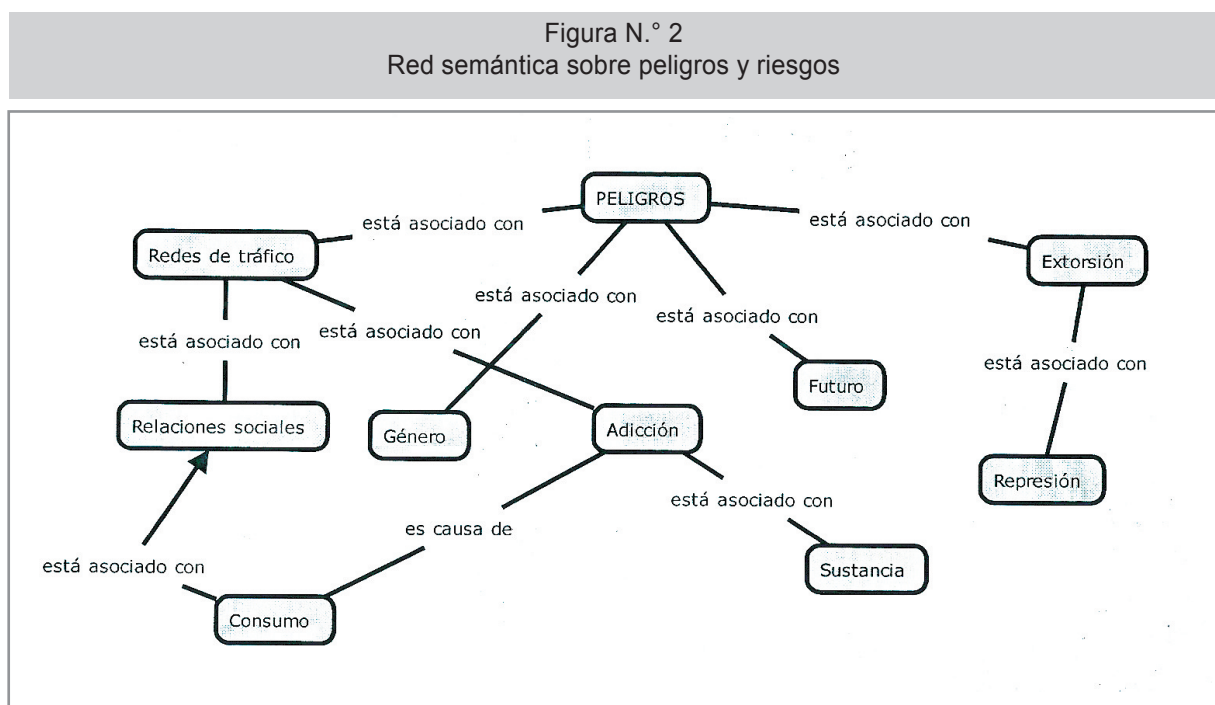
Figura N.° 2
Red semántica sobre peligros y riesgos

PELIGROS
está asociado con
Redes de tráfico
está asociado con
Extorsión
está asociado con
está asociado con
está asociado con
está asociado con
está asociado con
Futuro
Relaciones sociales
Género
Adicción
Represión
está asociado con
es causa de
está asociado con
Sustancia
Consumo